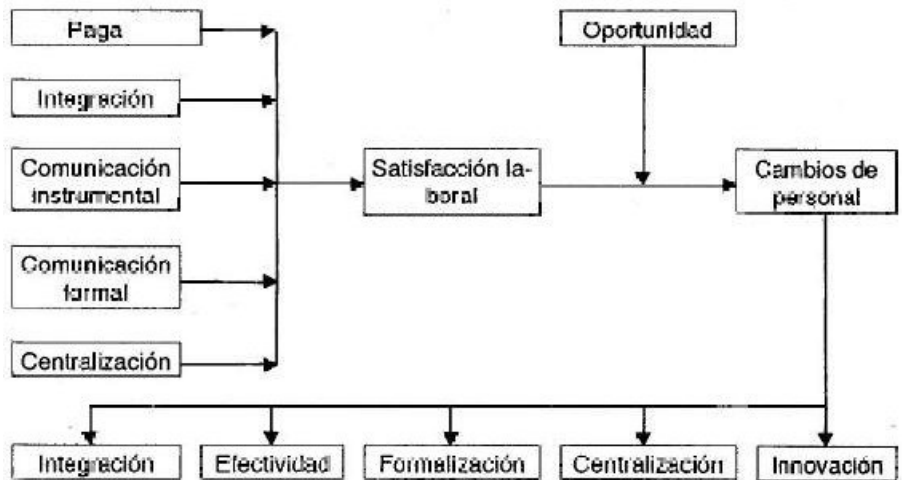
Paga

Integración

Comunicación instrumental

Comunicación formal

Centralización

Oportunidad

Satisfacción laboral

Cambios de personal

Integración

Efectividad

Formalización

Centralización

Innovación